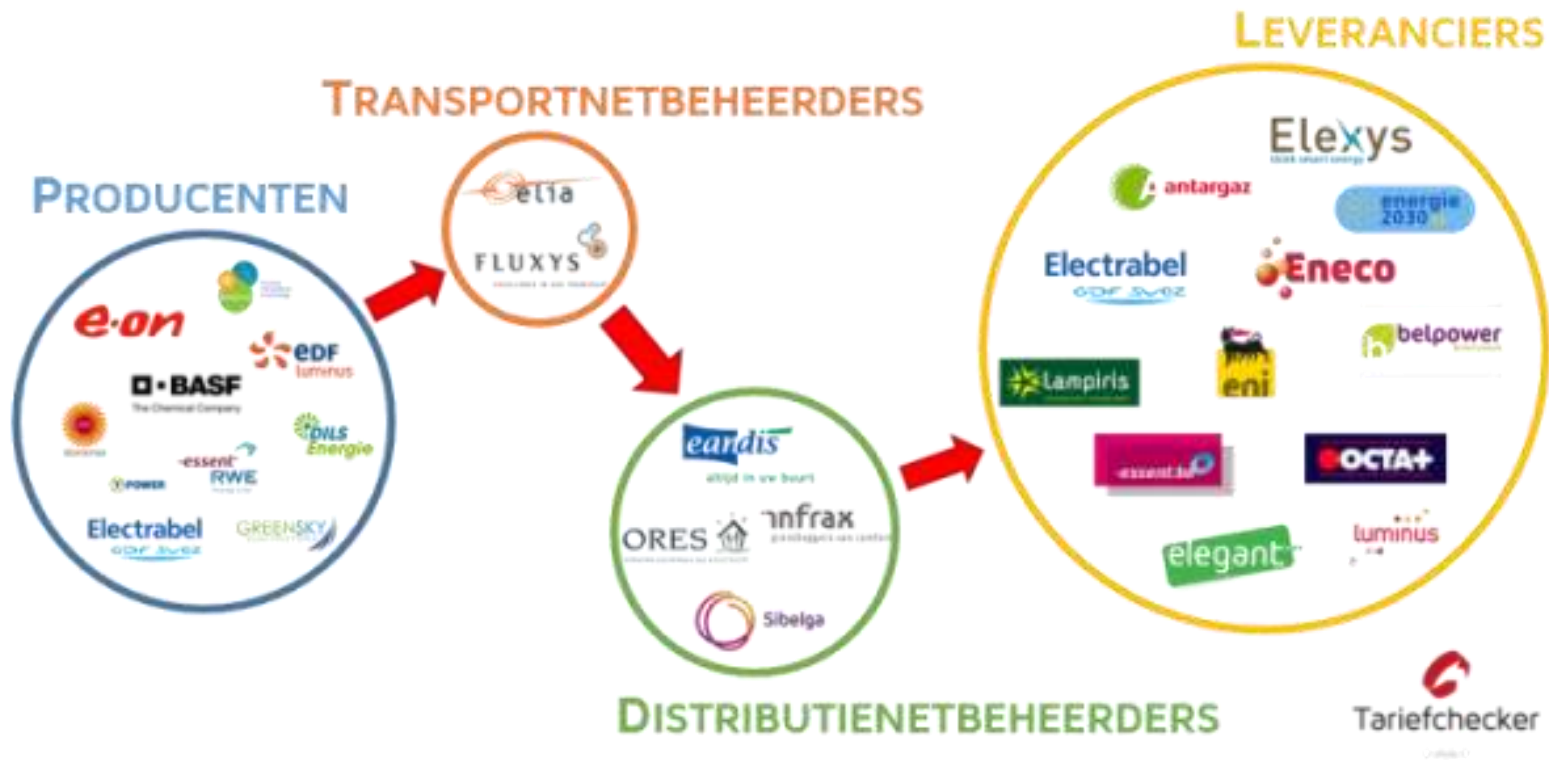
LEVERANCIERS

TRANSPORTNETBEHEERDERS

PRODUCENTEN

e·on
EDF luminus
BASF The Chemical Company
DILS Energie
essent RWE
POWER
Electrabel GDF SUEZ
GREENSKY

elia
FLUXYS

Elexys
antargaz
energie 2030
Electrabel GDF SUEZ
Eneco
belpower
Lampiris
eni
essent.be
OCTA+
elegant
luminus

eandis
altijd in uw buurt
ORES
Infrax
Sibelga

DISTRIBUTIENETBEHEERDERS

Tariefchecker